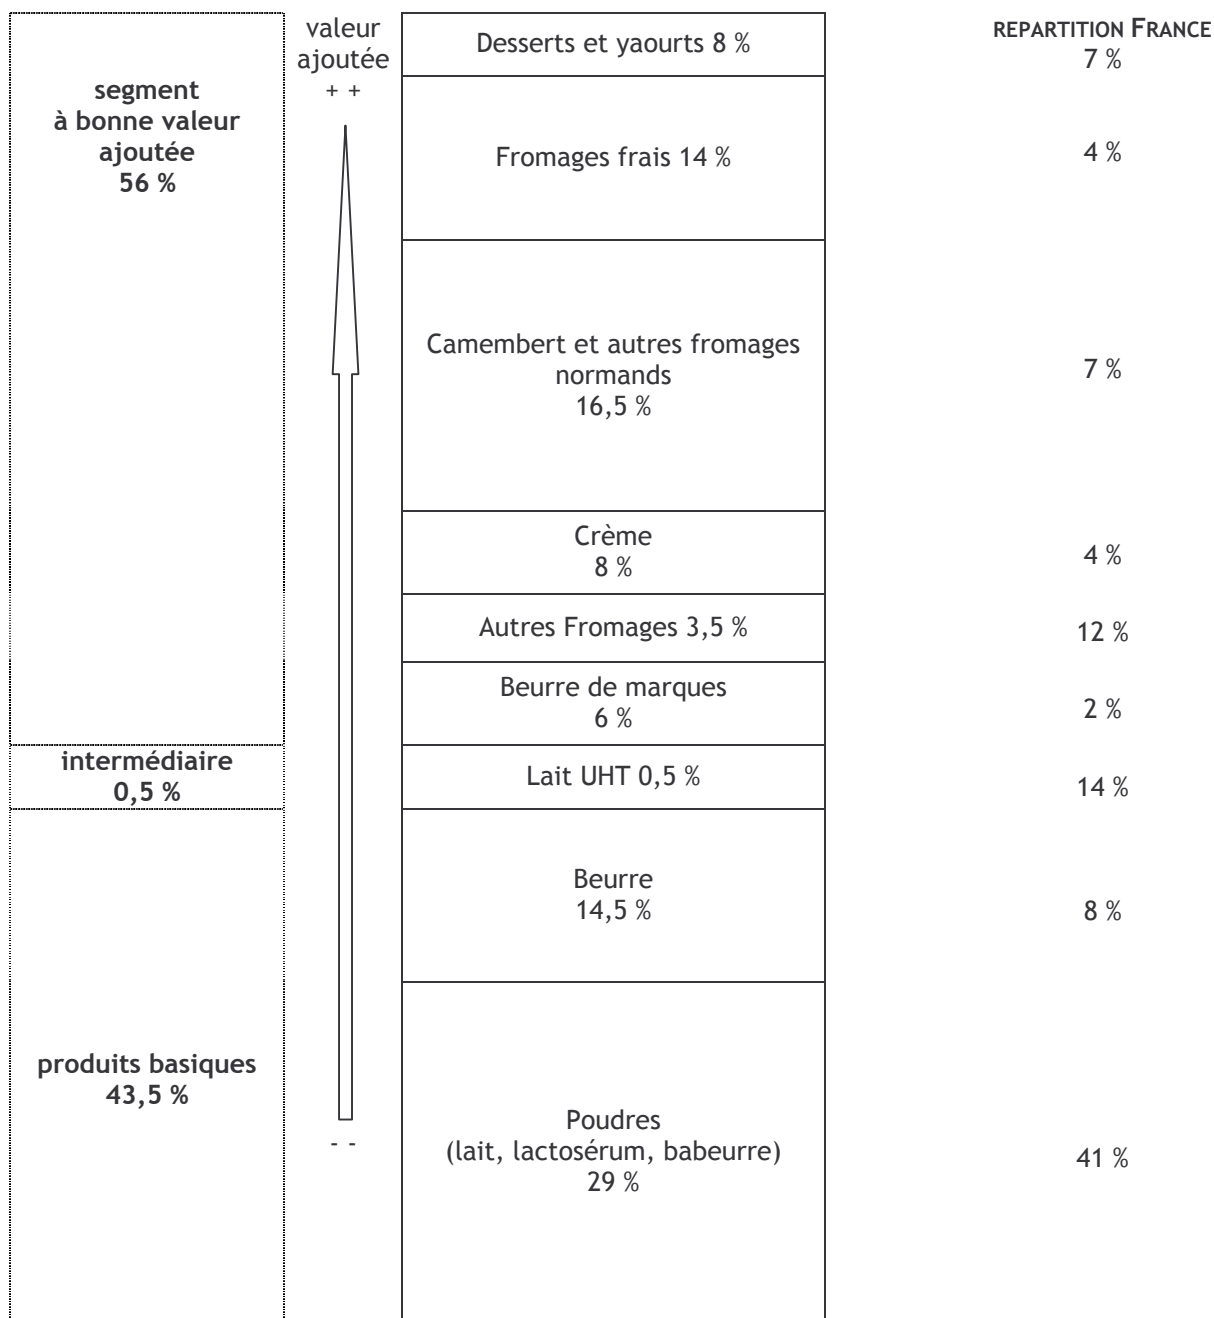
segment à bonne valeur ajoutée 56 %

intermédiaire 0,5 %

produits basiques 43,5 %

valeur ajoutée
+ +

- -

Desserts et yaourts 8 %

Fromages frais 14 %

Camembert et autres fromages normands 16,5 %

Crème 8 %

Autres Fromages 3,5 %

Beurre de marques 6 %

Lait UHT 0,5 %

Beurre 14,5 %

Poudres (lait, lactosérum, babeurre) 29 %

REPARTITION FRANCE
7 %
4 %
7 %
4 %
12 %
2 %
14 %
8 %
41 %